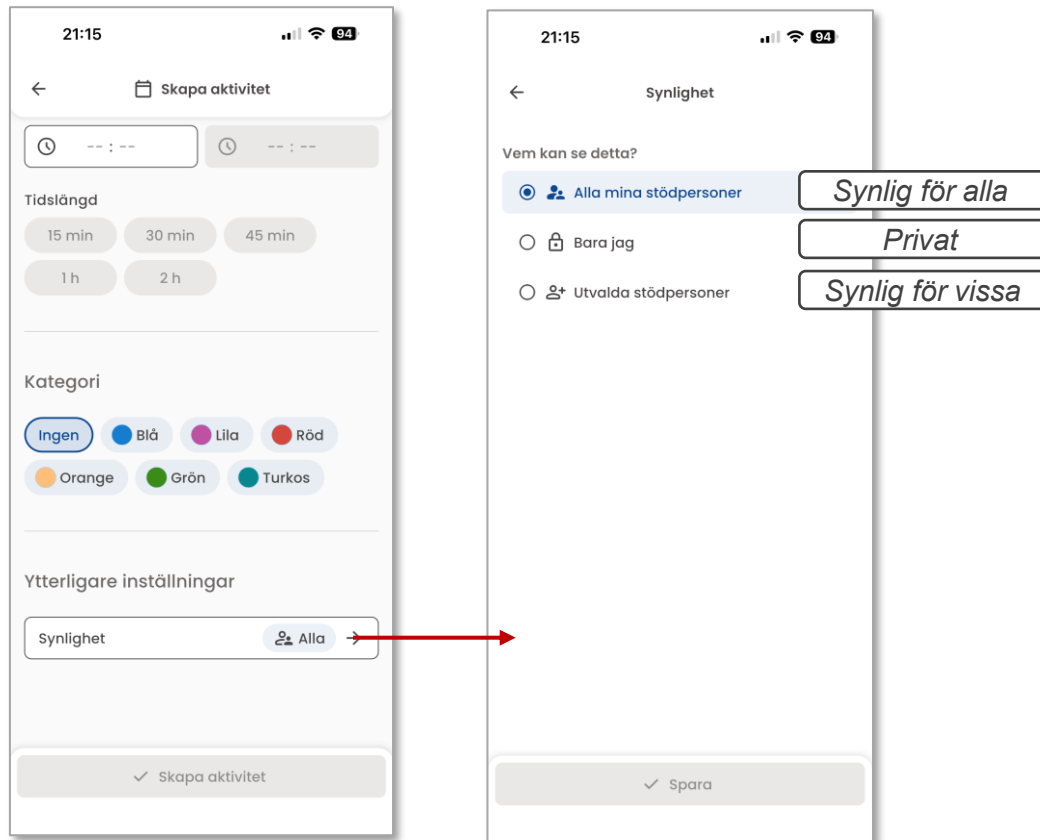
21:15
94

Skapa aktivitet

-- : --
-- : --

Tidslängd

15 min
30 min
45 min
1 h
2 h

Kategori

Ingen
Blå
Lila
Röd
Orange
Grön
Turkos

Ytterligare inställningar

Synlighet
Alla

Skapa aktivitet

21:15
94

Synlighet

Vem kan se detta?

Alla mina stödpersoner
Synlig för alla

Bara jag
Privat

Utvalda stödpersoner
Synlig för vissa

Spara